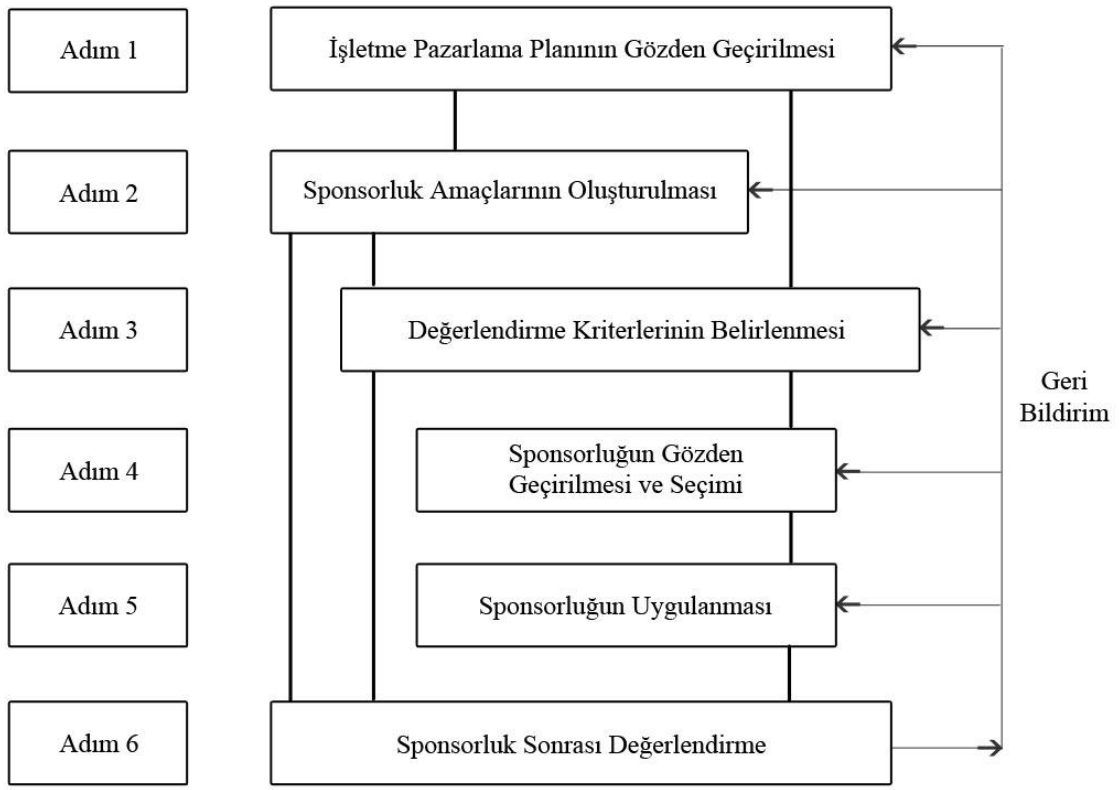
Adım 1

İşletme Pazarlama Planının Gözden Geçirilmesi

Adım 2

Sponsorluk Amaçlarının Oluşturulması

Adım 3

Değerlendirme Kriterlerinin Belirlenmesi

Adım 4

Sponsorluğun Gözden Geçirilmesi ve Seçimi

Adım 5

Sponsorluğun Uygulanması

Adım 6

Sponsorluk Sonrası Değerlendirme

Geri Bildirim